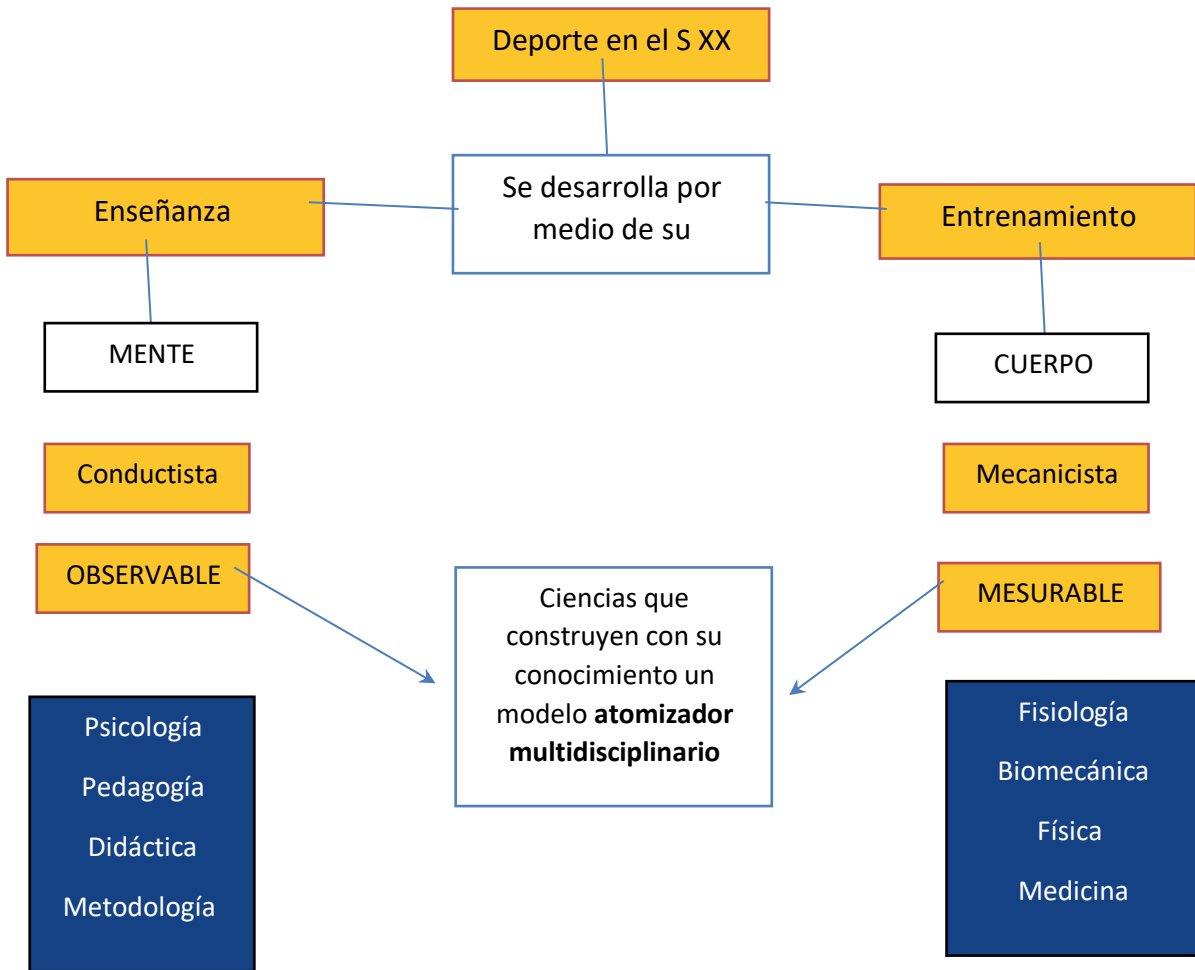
Deporte en el S XX

Se desarrolla por medio de su

Enseñanza

Entrenamiento

MENTE

CUERPO

Conductista

Mecanicista

OBSERVABLE

MESURABLE

Ciencias que construyen con su conocimiento un modelo **atomizador multidisciplinario**

Psicología

Pedagogía

Didáctica

Metodología

Fisiología

Biomecánica

Física

Medicina